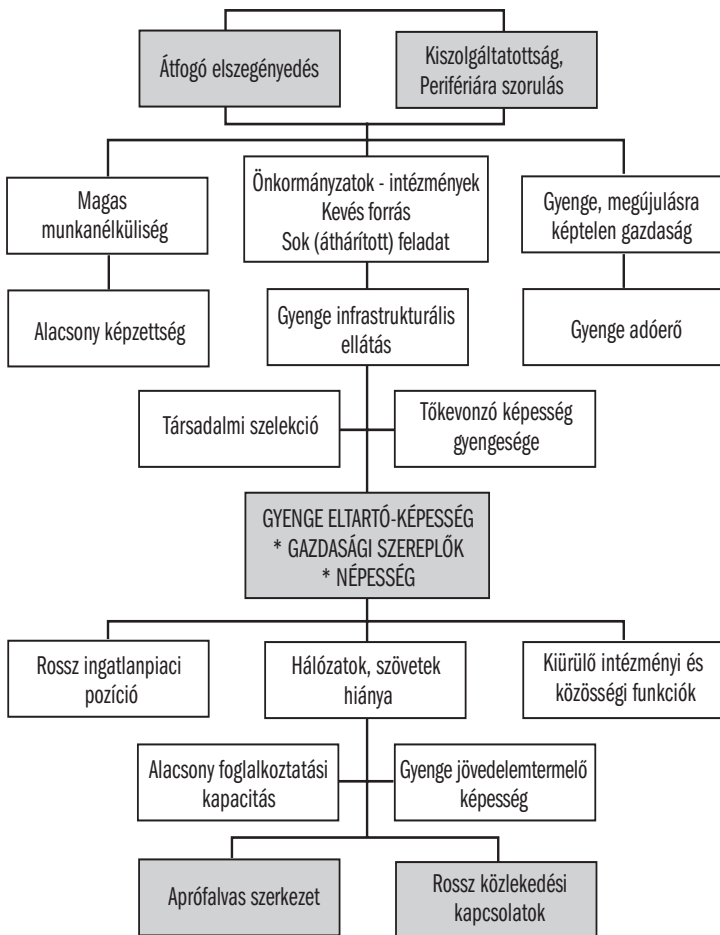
Átfogó elszegényedés

Kiszolgáltatottság, Perifériára szorulás

Magas munkanélküliség

Önkormányzatok - intézmények Kevés forrás Sok (áthárított) feladat

Gyenge, megújulásra képtelen gazdaság

Alacsony képzettség

Gyenge infrastrukturális ellátás

Gyenge adóerő

Társadalmi szelekció

Tőkevonzó képesség gyengesége

GYENGE ELTARTÓ-KÉPESSÉG
* GAZDASÁGI SZEREPLŐK
* NÉPESSÉG

Rossz ingatlanpiaci pozíció

Hálózatok, szövetek hiánya

Kiürülő intézményi és közösségi funkciók

Alacsony foglalkoztatási kapacitás

Gyenge jövedelemtermelő képesség

Aprófalvas szerkezet

Rossz közlekedési kapcsolatok